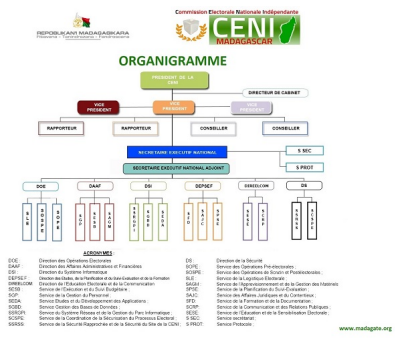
REPOBLIKAN'I MADAGASIKARA
Fitiavana - Tanindrazana - Fandrosoana

Commission Electorale Nationale Indépendante
CENI
MADAGASCAR

ORGANIGRAMME

PRESIDENT DE LA CENI

DIRECTEUR DE CABINET

VICE PRESIDENT

VICE PRESIDENT

VICE PRESIDENT

RAPPORTEUR

RAPPORTEUR

CONSEILLER

CONSEILLER

SECRETAIRE EXECUTIF NATIONAL

S SEC

S PROT

SECRETAIRE EXECUTIF NATIONAL ADJOINT

DOE

DAAF

DSI

DEPSEF

DEREDCOM

DS

ACRONYMES :

DOE: Direction des Opérations Electorales
DAAF: Direction des Affaires Administratives et Financières
DSI: Direction du Système Informatique
DEPSEF: Direction des Etudes, de la Planification et du Suivi Evaluation et de la Formation
DIREDCOM: Direction de l'Education Electorale et de la Communication
SESB: Service de l'Exécution et du Suivi Budgétaire
SCP: Service de la Gestion du Personnel
SEDA: Service d'Etudes et du Développement des Applications
SGBD: Service de Gestion des Bases de Données
SSRCPI: Service du Système Réseau et de la Gestion du Parc Informatique
SCSPE: Service de la Coordination de la Sécurisation du Processus Electoral
SSRSS: Service de la Sécurité Rapprochée et de la Sécurité du Site de la CENI
DS: Direction de la Sécurité
SOPE: Service des Opérations Pré-électorales
SOSPE: Service des Opérations de Scrutin et Post-électorales
SLE: Service de la Logistique Electorale
SAGM: Service de l'Approvisionnement et de la Gestion des Matériels
SPSE: Service de la Planification du Suivi-Evaluation
SAJC: Service des Affaires Juridiques et du Contentieux
SFD: Service de la Formation et de la Documentation
SCRP: Service de la Communication et des Relations Publiques
SEEE: Service de l'Education et de la Sensibilisation Electorale
S SEC: Service secrétariat
S PROT: Service Protocole

www.madagate.org